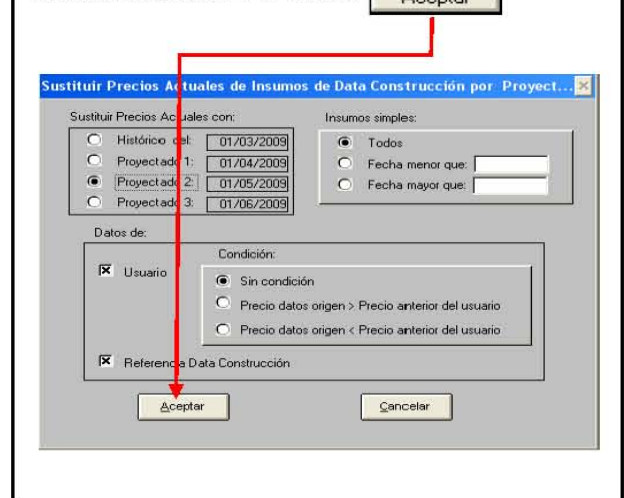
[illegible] Aceptar

Sustituir Precios Actuales de Insumos de Data Construcción por Proyect...

Sustituir Precios Actuales con:

Histórico del: 01/03/2009

Proyectado 1: 01/04/2009

Proyectado 2: 01/05/2009

Proyectado 3: 01/06/2009

Insumos simples:

Todos

Fecha menor que:

Fecha mayor que:

Datos de:

Usuario

Condición:

Sin condición

Precio datos origen > Precio anterior del usuario

Precio datos origen < Precio anterior del usuario

Referencia Data Construcción

Aceptar

Cancelar